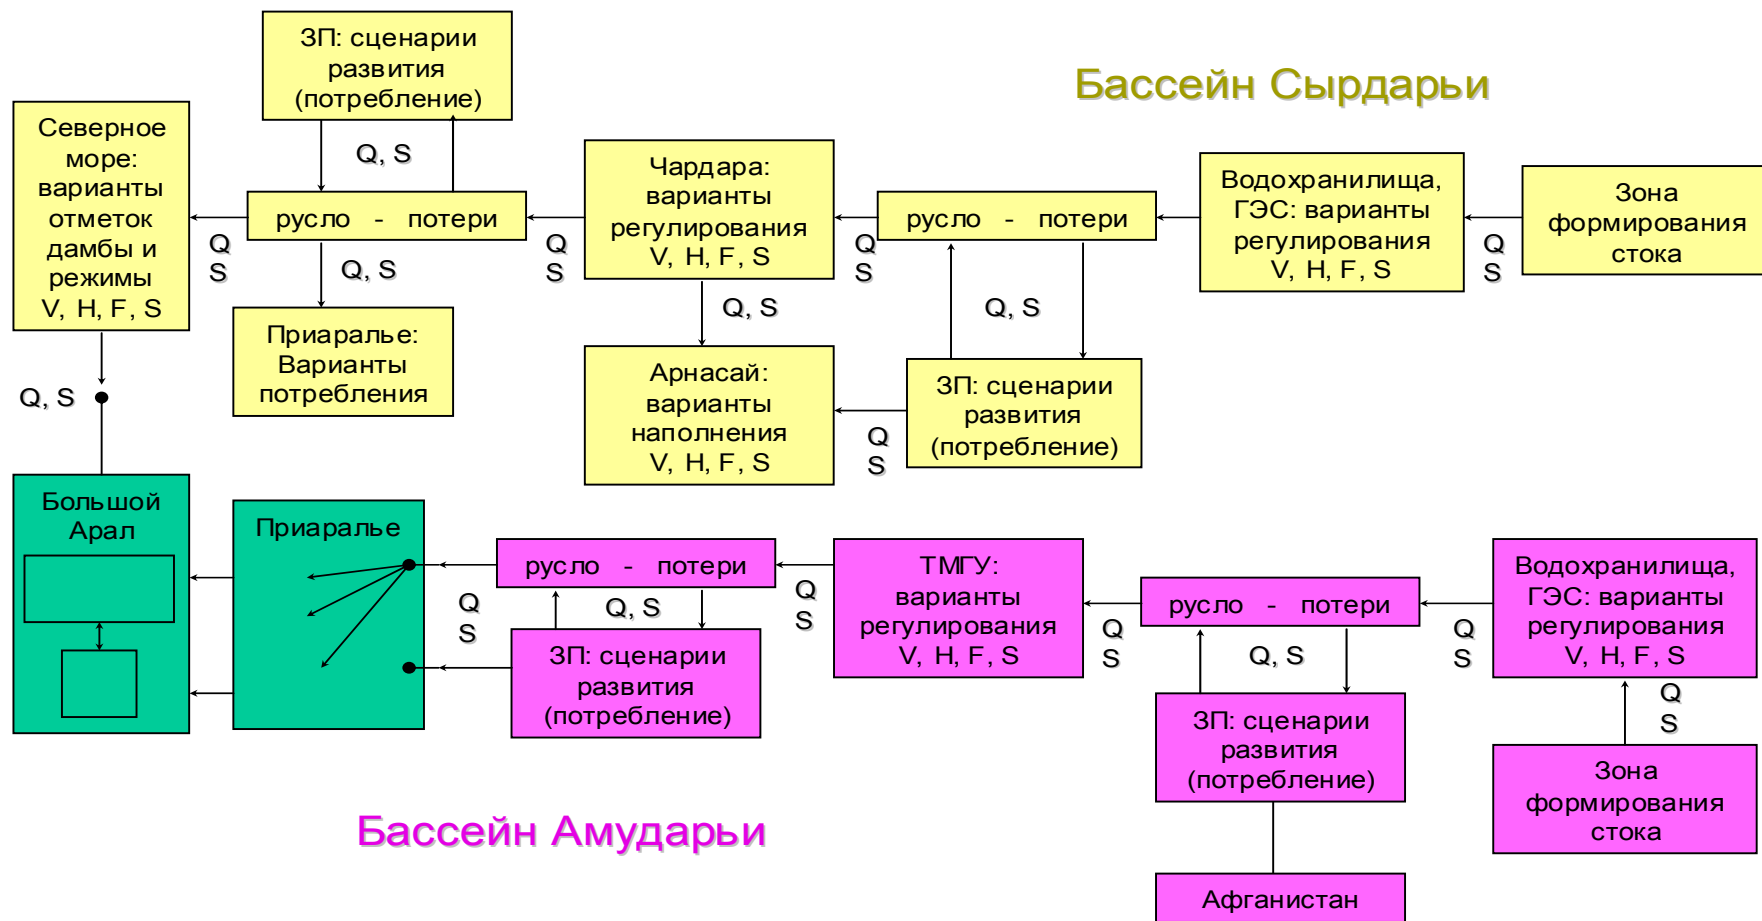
Бассейн Сырдарьи

ЗП: сценарии развития (потребление)

Северное море: варианты отметок дамбы и режимы V, H, F, S

Q, S

русло - потери

Q S

Q, S

Приаралье: Варианты потребления

Q S

Чардара: варианты регулирования V, H, F, S

Q, S

Арнасай: варианты наполнения V, H, F, S

Q S

русло - потери

Q, S

ЗП: сценарии развития (потребление)

Q S

Водохранилища, ГЭС: варианты регулирования V, H, F, S

Q S

Зона формирования стока

Q, S

Большой Арал

Приаралье

Q S

русло - потери

Q, S

ЗП: сценарии развития (потребление)

Q S

ТМГУ: варианты регулирования V, H, F, S

Q S

русло - потери

Q, S

ЗП: сценарии развития (потребление)

Q S

Водохранилища, ГЭС: варианты регулирования V, H, F, S

Q S

Зона формирования стока

Бассейн Амударьи

Афганистан